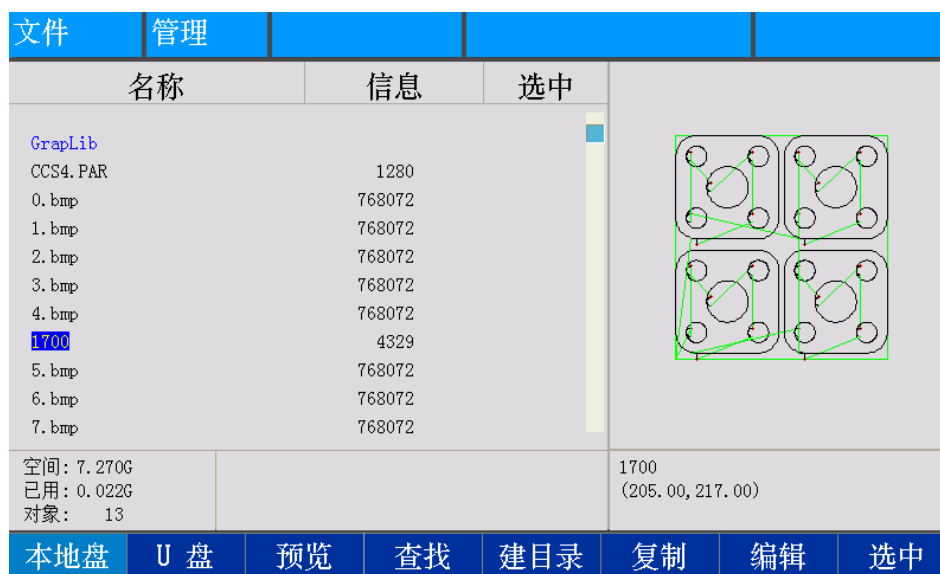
文件 管理

| 名称 | 信息 | 选中 |
|---|---|---|
| GrapLib | | |
| CCS4.PAR | 1280 | |
| 0.bmp | 768072 | |
| 1.bmp | 768072 | |
| 2.bmp | 768072 | |
| 3.bmp | 768072 | |
| 4.bmp | 768072 | |
| 1700 | 4329 | |
| 5.bmp | 768072 | |
| 6.bmp | 768072 | |
| 7.bmp | 768072 | |

空间: 7.270G
已用: 0.022G
对象: 13

1700
(205.00,217.00)

本地盘 U 盘 预览 查找 建目录 复制 编辑 选中